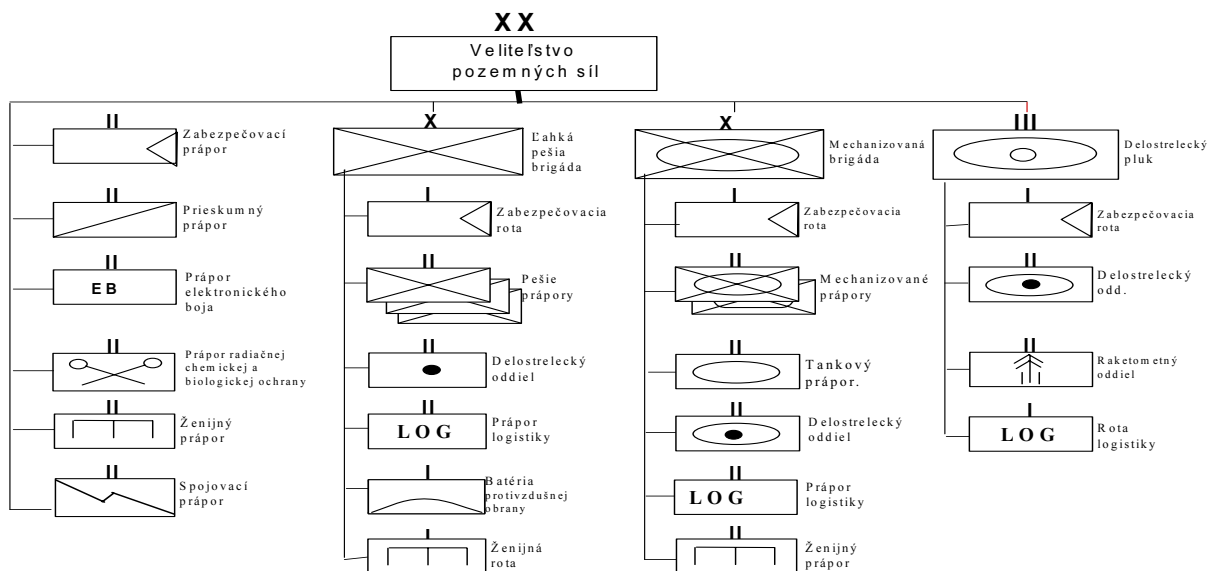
XX
Veliteľstvo pozemných síl

II
Zabezpečovací prápor

II
Prieskumný prápor

II
EB
Prápor elektronického boja

II
Prápor radiačnej chemickej a biologickej ochrany

II
Ženijný prápor

II
Spojovací prápor

X
Ľahká pešia brigáda

I
Zabezpečovacia rota

II
Pešie prápory

II
Delostrelecký oddiel

II
LOG
Prápor logistiky

I
Batéria protivzdušnej obrany

I
Ženijná rota

X
Mechanizovaná brigáda

I
Zabezpečovacia rota

II
Mechanizované prápory

II
Tankový prápor.

II
Delostrelecký oddiel

II
LOG
Prápor logistiky

II
Ženijný prápor

III
Delostrelecký pluk

I
Zabezpečovacia rota

II
Delostrelecký odd.

II
Raketometný oddiel

I
LOG
Rota logistiky